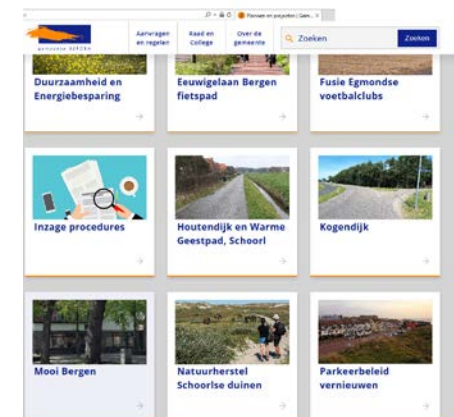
Plannen en projecten | Gem...

gemeente BERGEN

Aanvragen en regelen

Raad en College

Over de gemeente

Zoeken

Zoeken

Duurzaamheid en Energiebesparing

Eeuwigelaan Bergen fietspad

Fusie Egmondse voetbalclubs

Inzage procedures

Houtendijk en Warme Geestpad, Schoorl

Kogendijk

Mooi Bergen

Natuurherstel Schoorlse duinen

Parkeerbeleid vernieuwen